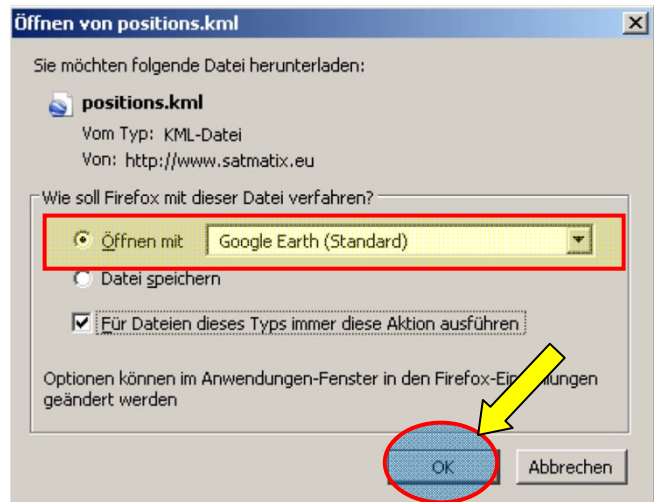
Öffnen von positions.kml

Sie möchten folgende Datei herunterladen:

positions.kml

Vom Typ: KML-Datei

Von: http://www.satmatix.eu

Wie soll Firefox mit dieser Datei verfahren?

Öffnen mit Google Earth (Standard)

Datei speichern

Für Dateien dieses Typs immer diese Aktion ausführen

Optionen können im Anwendungen-Fenster in den Firefox-Ei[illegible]ungen geändert werden

OK

Abbrechen